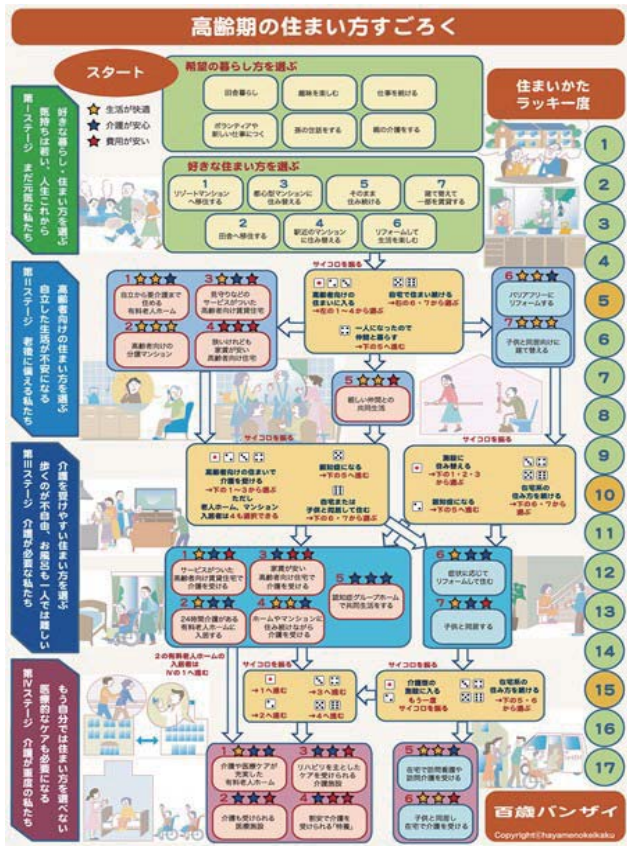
高齢期の住まい方すごろく

スタート

希望の暮らし方を選ぶ

田舎暮らし
趣味を楽しむ
仕事を続ける
ボランティアや新しい仕事につく
孫の世話をする
親の介護をする

★ 生活が快適
★ 介護が安心
★ 費用が安い

第Ⅰステージ　まだ元気な私たち
好きな暮らし・住まい方を選ぶ
気持ちは若い、人生これから

好きな住まい方を選ぶ

1 リゾートマンションへ移住する
3 都心型マンションに住み替える
5 そのまま住み続ける
7 建て替えて一部を賃貸する
2 田舎へ移住する
4 駅近のマンションに住み替える
6 リフォームして生活を楽しむ

住まいかた ラッキー度

1
2
3
4
5
6
7
8
9
10
11
12
13
14
15
16
17

サイコロを振る

第Ⅱステージ　老後に備える私たち
高齢者向けの住まい方を選ぶ
自立した生活が不安になる

1 自立から要介護まで住める有料老人ホーム
3 食事などのサービスがついた高齢者向け賃貸住宅
2 高齢者向けの分譲マンション
4 狭いけれども家賃が安い高齢者向け住宅

高齢者向けの住まいに入る →右の1〜4から選ぶ
自宅で住まい続ける →右の6・7から選ぶ
一人になったので仲間と暮らす →下の5へ進む

5 親しい仲間との共同生活

6 バリアフリーにリフォームする
7 子供と同居向けに建て替える

サイコロを振る
サイコロを振る

第Ⅲステージ　介護が必要な私たち
介護を受けやすい住まい方を選ぶ
歩くのが不自由、お風呂も一人では難しい

高齢者向けの住まいで介護を受ける →下の1〜3から選ぶ
ただし 老人ホーム、マンション入居者は4も選択できる
認知症になる →下の5へ進む
自宅または子供と同居して住む →下の6・7から選ぶ

施設に住み替える →下の1・2・3から選ぶ
認知症になる →下の5へ進む
自宅系の住み方を続ける →下の6・7から選ぶ

1 サービスがついた高齢者向け賃貸住宅で介護を受ける
3 家賃が安い高齢者向け住宅で介護を受ける
2 24時間介護がある有料老人ホームに入居する
4 ホームやマンションに住み続けながら介護を受ける
5 認知症グループホームで共同生活をする

6 症状に応じてリフォームして住む
7 子供と同居する

2の有料老人ホームの入居者は Ⅳの1へ進む

サイコロを振る
サイコロを振る

第Ⅳステージ　介護が重度の私たち
もう自分では住まい方を選べない
医療的なケアも必要になる

→1へ進む
→3へ進む
→2へ進む
→4へ進む

介護度の施設に入る →もう一度サイコロを振る
自宅系の住み方を続ける →下の5・6から選ぶ

1 介護や医療ケアが充実した有料老人ホーム
3 リハビリを主としたケアを受けられる介護施設
2 介護も受けられる医療施設
4 割安で介護を受けられる「特養」

5 自宅で訪問看護や訪問介護を受ける
6 子供と同居し自宅で介護を受ける

百歳バンザイ
Copyright©hayamenokaikaku